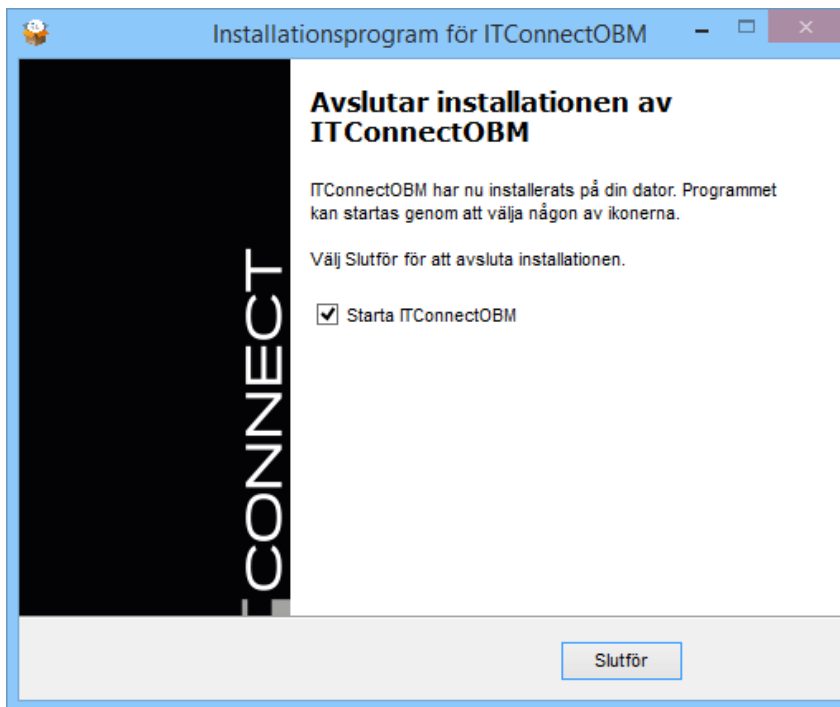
Installationsprogram för ITConnectOBM

CONNECT

Avslutar installationen av ITConnectOBM

ITConnectOBM har nu installerats på din dator. Programmet kan startas genom att välja någon av ikonerna.

Välj Slutför för att avsluta installationen.

Starta ITConnectOBM

Slutför